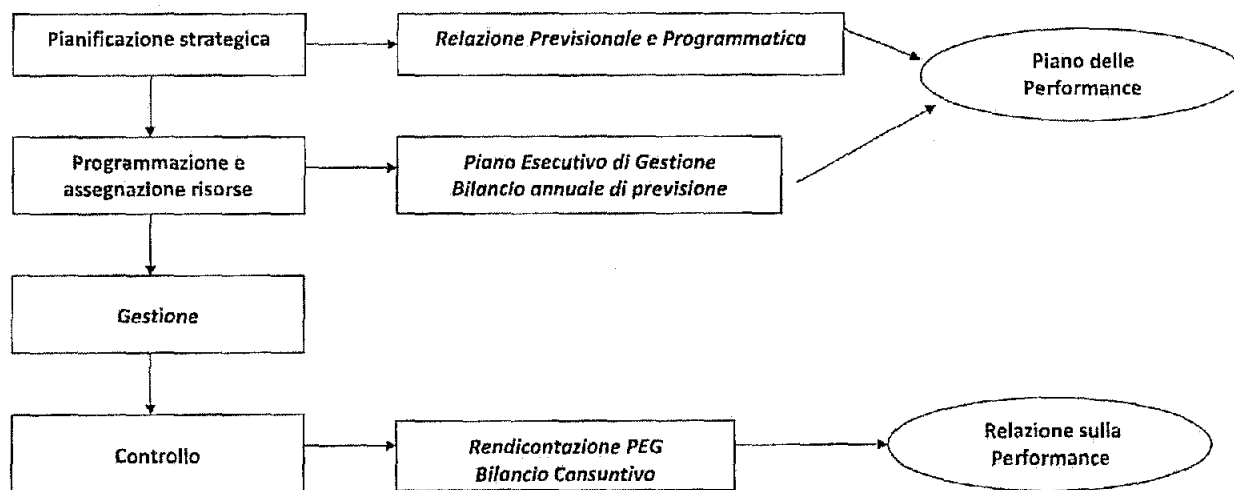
Pianificazione strategica

Relazione Previsionale e Programmatica

Piano delle Performance

Programmazione e assegnazione risorse

Piano Esecutivo di Gestione
Bilancio annuale di previsione

Gestione

Controllo

Rendicontazione PEG
Bilancio Consuntivo

Relazione sulla Performance